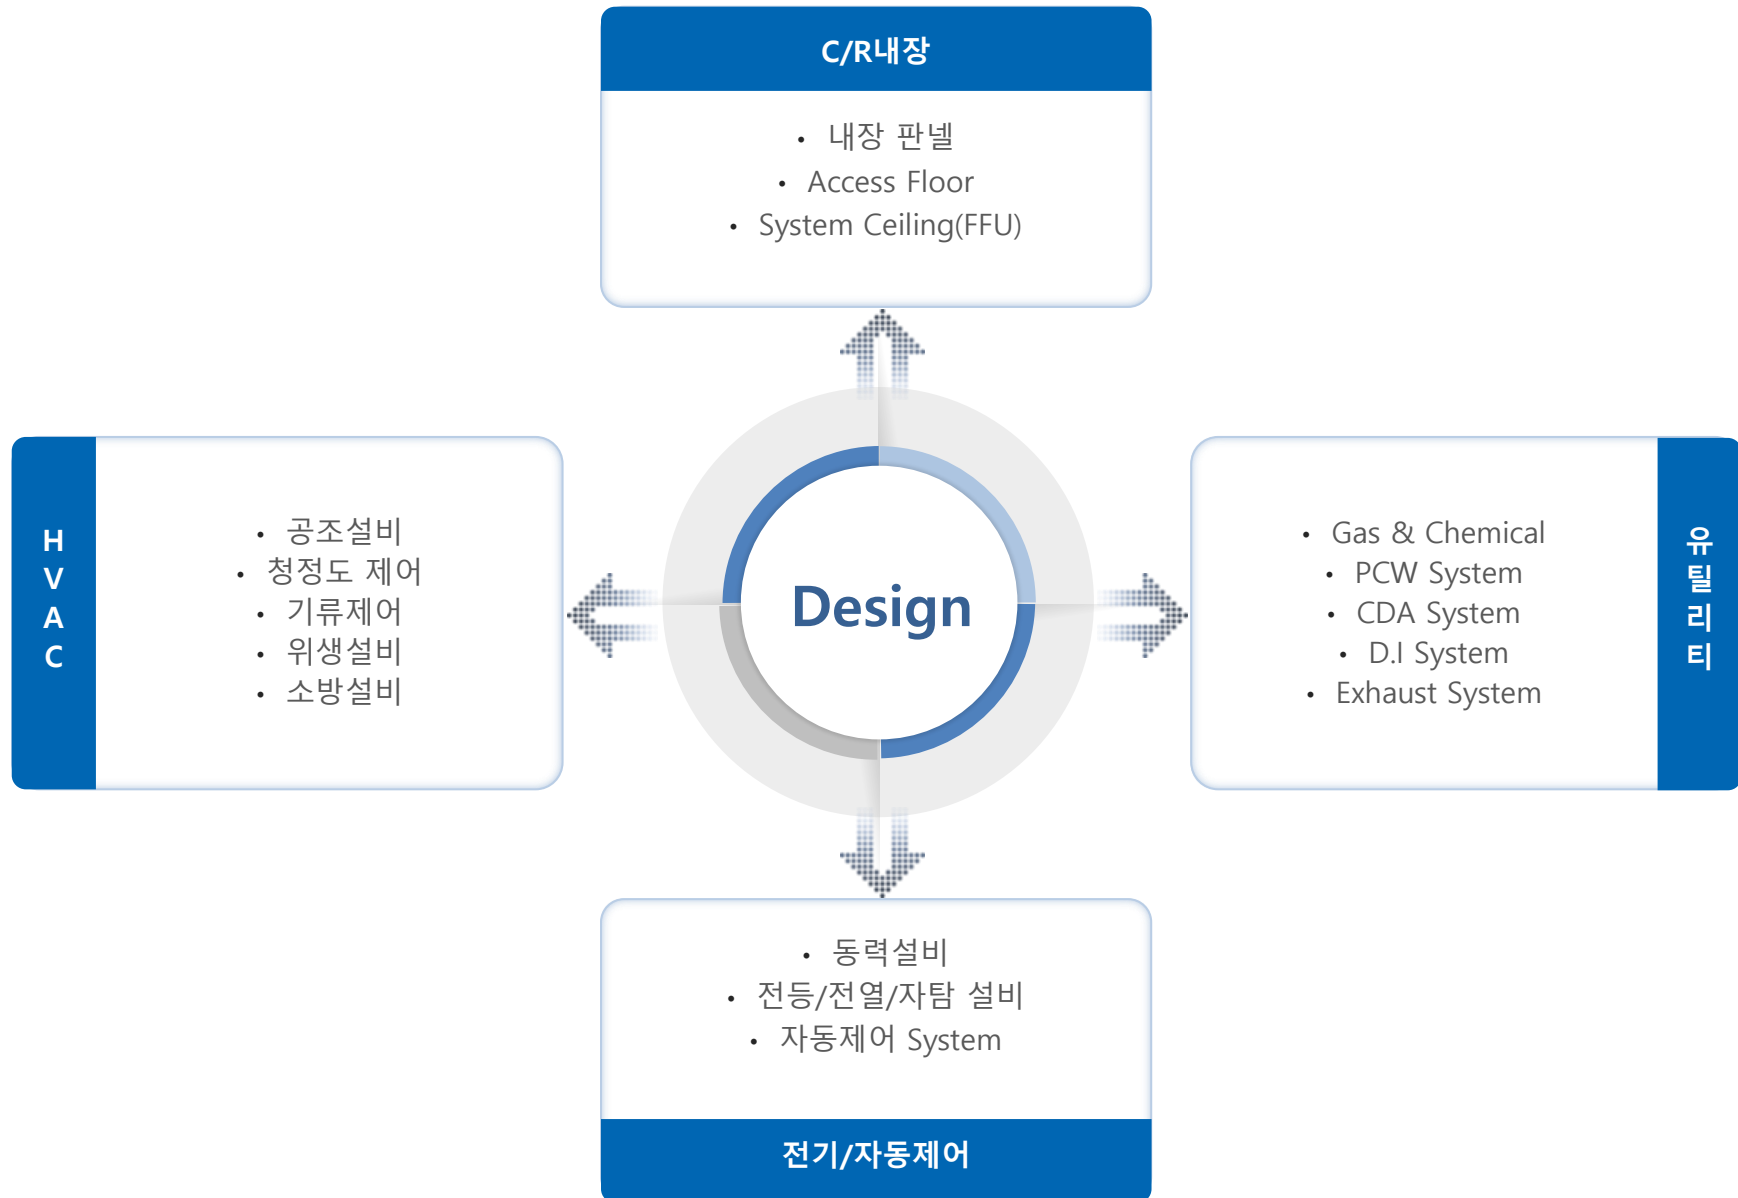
C/R내장

• 내장 판넬
• Access Floor
• System Ceiling(FFU)

HVAC

• 공조설비
• 청정도 제어
• 기류제어
• 위생설비
• 소방설비

Design

• Gas & Chemical
• PCW System
• CDA System
• D.I System
• Exhaust System

유틸리티

• 동력설비
• 전등/전열/자탐 설비
• 자동제어 System

전기/자동제어